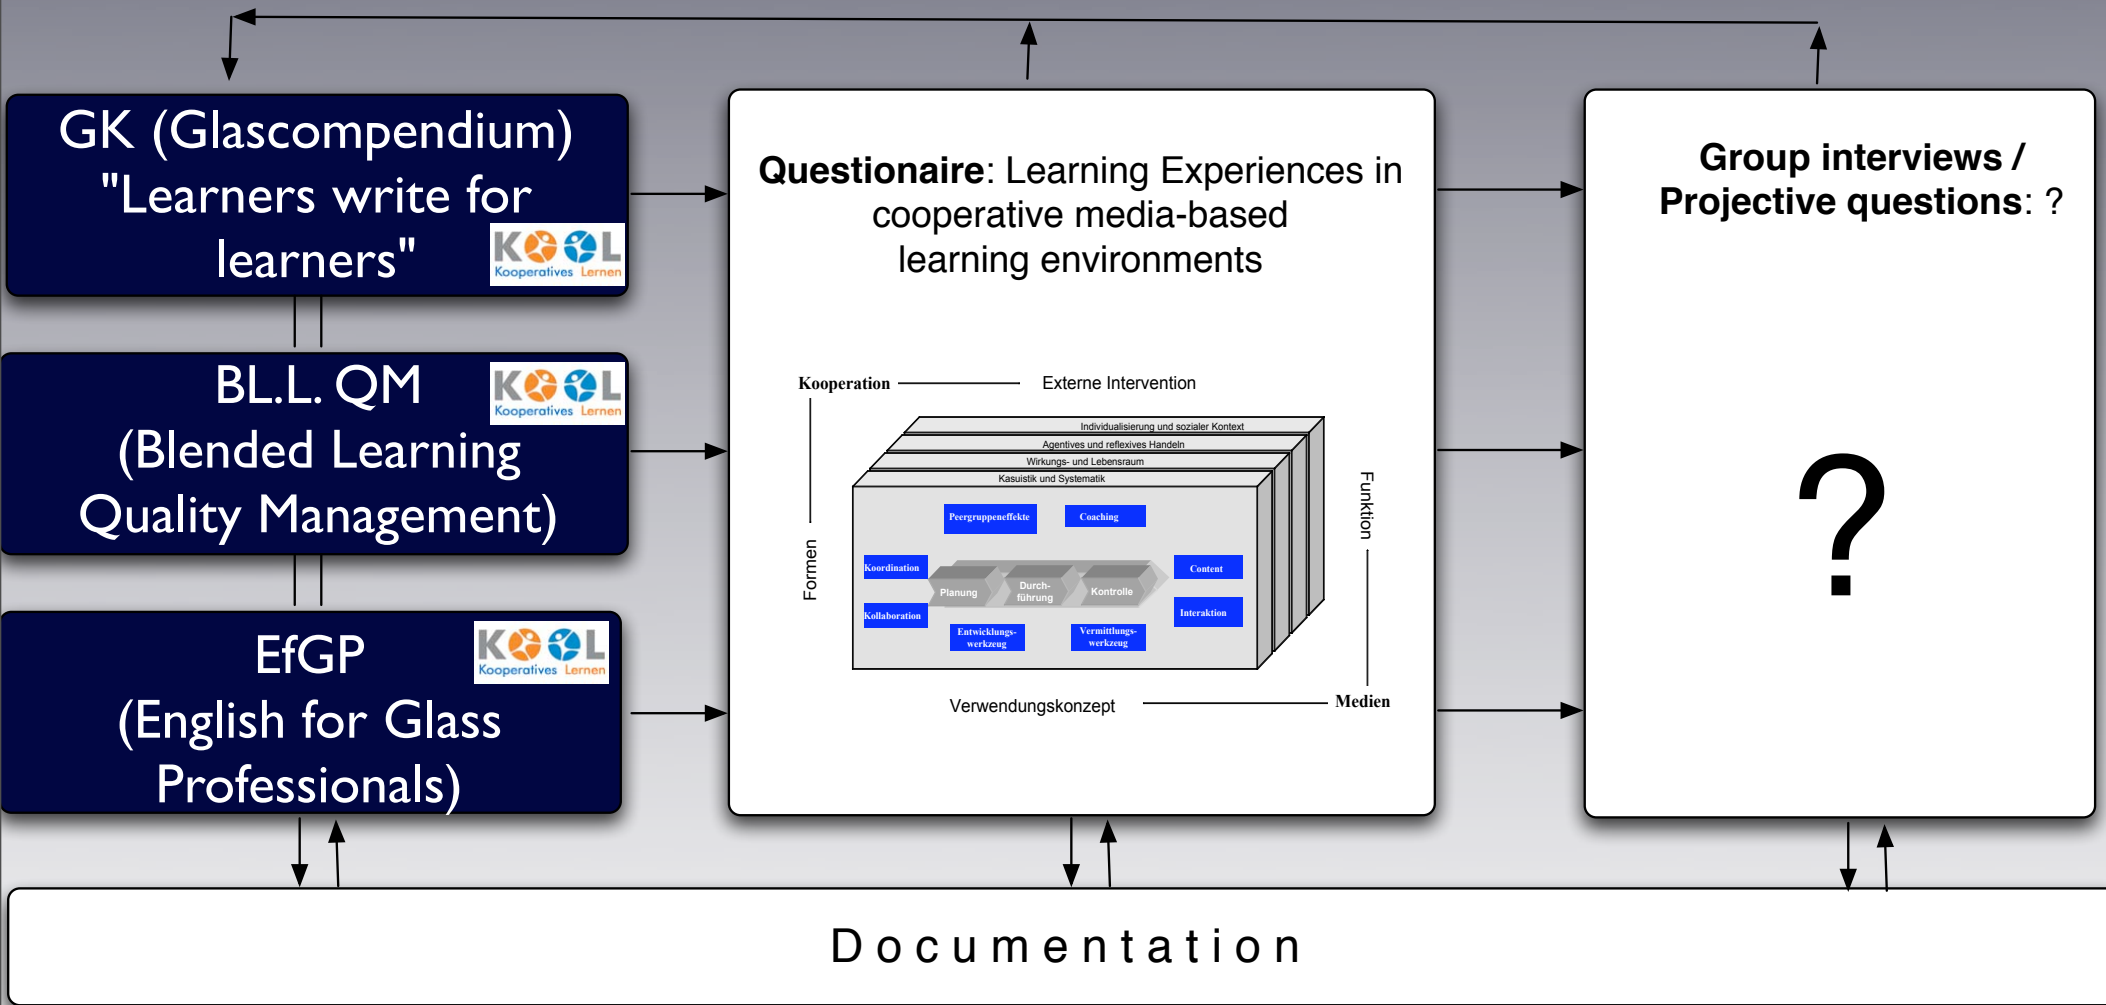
GK (Glascompendium) "Learners write for learners"

KOOL Kooperatives Lernen

BL.L. QM

KOOL Kooperatives Lernen

(Blended Learning Quality Management)

EfGP

KOOL Kooperatives Lernen

(English for Glass Professionals)

**Questionaire**: Learning Experiences in cooperative media-based learning environments

Kooperation

Externe Intervention

Individualisierung und sozialer Kontext

Agentives und reflexives Handeln

Wirkungs- und Lebensraum

Kasuistik und Systematik

Peergruppeneffekte

Coaching

Koordination

Planung

Durch-führung

Kontrolle

Content

Kollaboration

Interaktion

Entwicklungs-werkzeug

Vermittlungs-werkzeug

Formen

Funktion

Verwendungskonzept

Medien

**Group interviews / Projective questions**: ?

?

Documentation